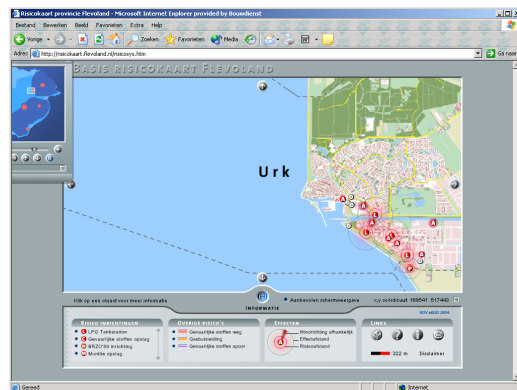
Risicokaart provincie Flevoland - Microsoft Internet Explorer provided by Bouwdienst

Bestand Bewerken Beeld Favorieten Extra Help

Vorige Zoeken Favorieten Media

Adres http://risicokaart.flevoland.nl/risicosys.htm

Ga naar

Basis risicokaart Flevoland

Urk

Klik op een object voor meer informatie

Informatie

Aanbevolen schermweergave

x,y coördinaat 168541 517440

Risico inrichtingen
LPG Tankstation
Gevaarlijke stoffen opslag
BRZO'99 inrichting
Munitie opslag

Overige risico's
Gevaarlijke stoffen weg
Gasbuisleiding
Gevaarlijke stoffen spoor

Effecten
Windrichting afhankelijk
Effectafstand
Risicoafstand

Links

322 m

Disclaimer

Gereed

Internet